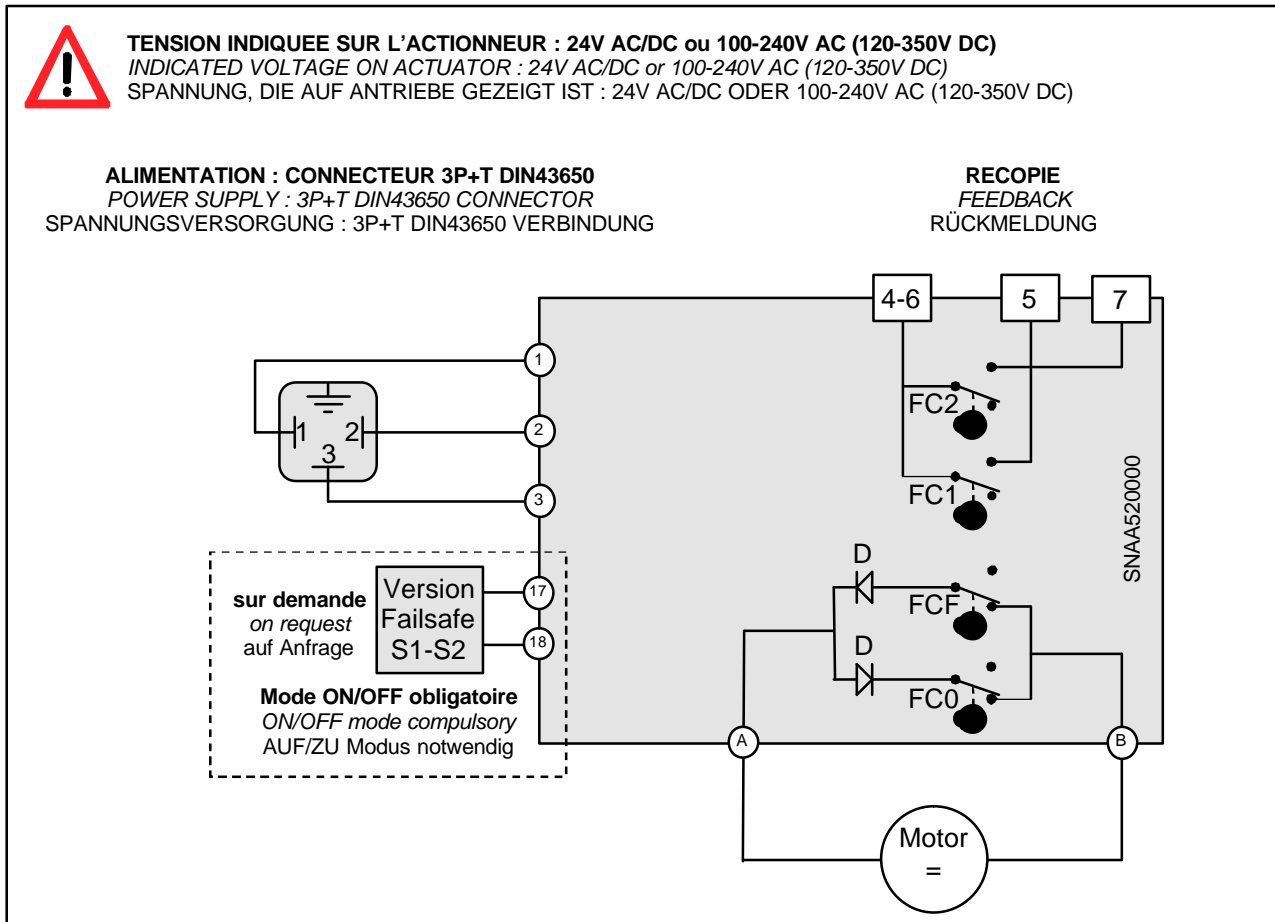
TENSION INDIQUEE SUR L'ACTIONNEUR : 24V AC/DC ou 100-240V AC (120-350V DC)
INDICATED VOLTAGE ON ACTUATOR : 24V AC/DC or 100-240V AC (120-350V DC)
SPANNUNG, DIE AUF ANTRIEBE GEZEIGT IST : 24V AC/DC ODER 100-240V AC (120-350V DC)

ALIMENTATION : CONNECTEUR 3P+T DIN43650
POWER SUPPLY : 3P+T DIN43650 CONNECTOR
SPANNUNGSVERSORGUNG : 3P+T DIN43650 VERBINDUNG

RECOPIE
FEEDBACK
RÜCKMELDUNG

4-6
5
7
1
2
3
1
2
3
FC2
FC1
SNAA520000
D
D
FCF
FC0
sur demande
on request
auf Anfrage
Version Failsafe S1-S2
17
18
Mode ON/OFF obligatoire
ON/OFF mode compulsory
AUF/ZU Modus notwendig
A
B
Motor
=